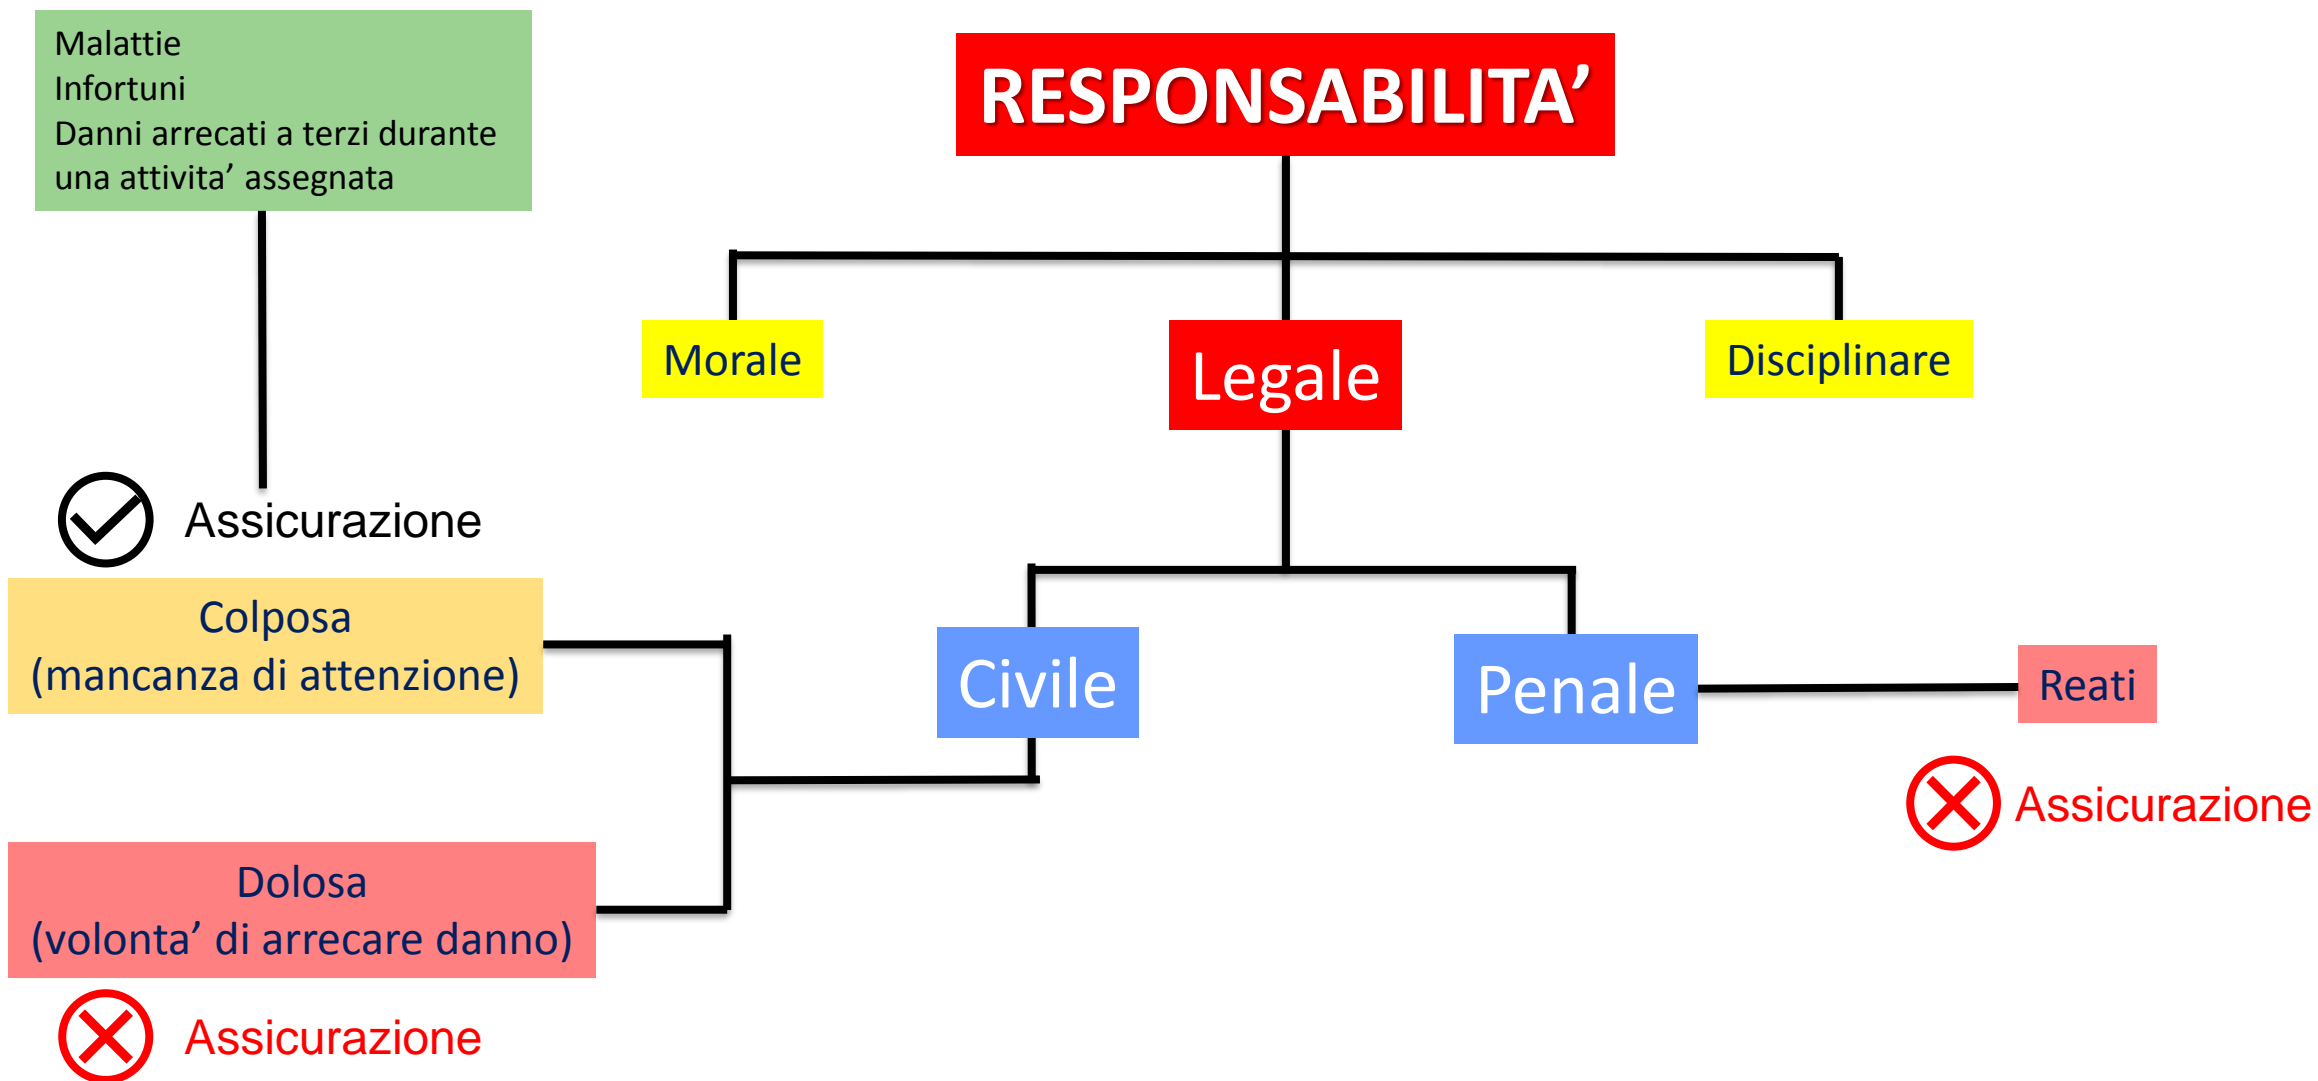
Malattie
Infortuni
Danni arrecati a terzi durante una attivita' assegnata

RESPONSABILITA'

Morale

Legale

Disciplinare

Assicurazione

Colposa
(mancanza di attenzione)

Civile

Penale

Reati

Assicurazione

Dolosa
(volonta' di arrecare danno)

Assicurazione